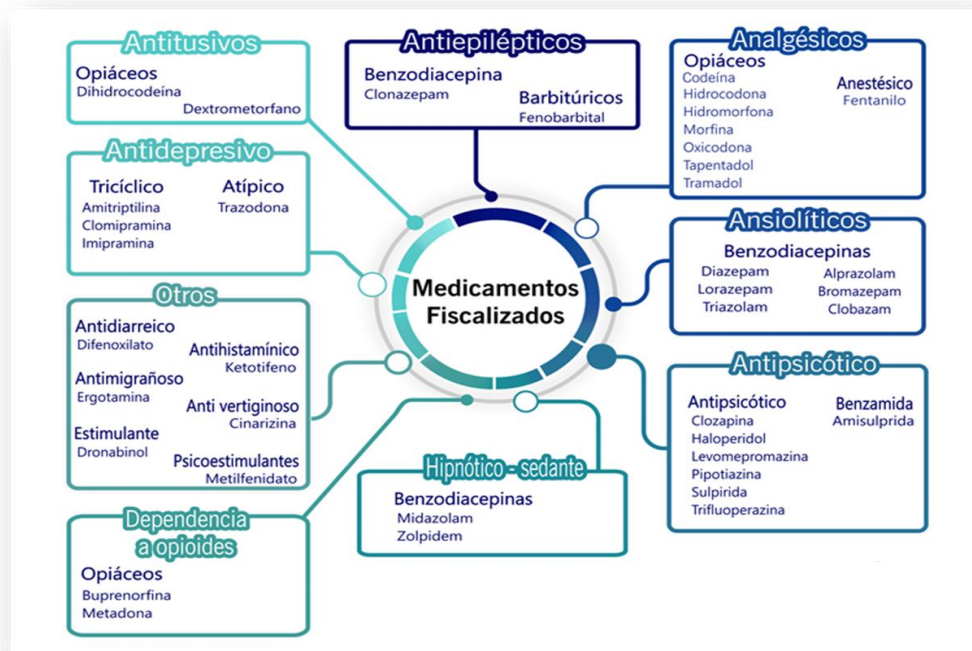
Medicamentos Fiscalizados

Antitusivos
Opiáceos
Dihidrocodeína
Dextrometorfano

Antiepilépticos
Benzodiacepina
Clonazepam
Barbitúricos
Fenobarbital

Analgésicos
Opiáceos
Codeína
Hidrocodona
Hidromorfona
Morfina
Oxicodona
Tapentadol
Tramadol
Anestésico
Fentanilo

Antidepresivo
Tricíclico
Amitriptilina
Clomipramina
Imipramina
Atípico
Trazodona

Ansiolíticos
Benzodiacepinas
Diazepam
Lorazepam
Triazolam
Alprazolam
Bromazepam
Clobazam

Otros
Antidiarreico
Difenoxilato
Antihistamínico
Ketotifeno
Antimigrañoso
Ergotamina
Anti vertiginoso
Cinarizina
Estimulante
Dronabinol
Psicoestimulantes
Metilfenidato

Antipsicótico
Antipsicótico
Clozapina
Haloperidol
Levomepromazina
Pipotiazina
Sulpirida
Trifluoperazina
Benzamida
Amisulprida

Hipnótico - sedante
Benzodiacepinas
Midazolam
Zolpidem

Dependencia a opioides
Opiáceos
Buprenorfina
Metadona